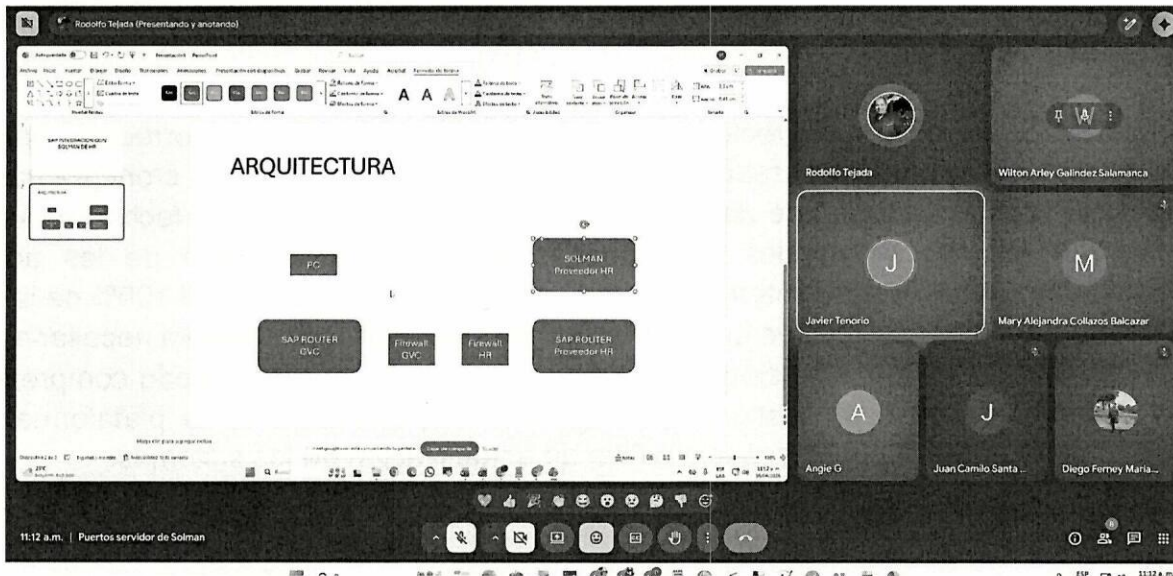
Rodolfo Tejada (Presentando y anotando)

ARQUITECTURA

PC

SOLMAN
Proveedor HR

SAP ROUTER
GVC

Firewall
GVC

Firewall
HR

SAP ROUTER
Proveedor HR

Rodolfo Tejada

Wilton Arley Galindez Salamanca

J

Javier Tenorio

M

Mary Alejandra Collazos Balcazar

A

Angie G

J

Juan Camilo Santa ...

Diego Ferney Maria...

11:12 a.m. | Puertos servidor de Solman